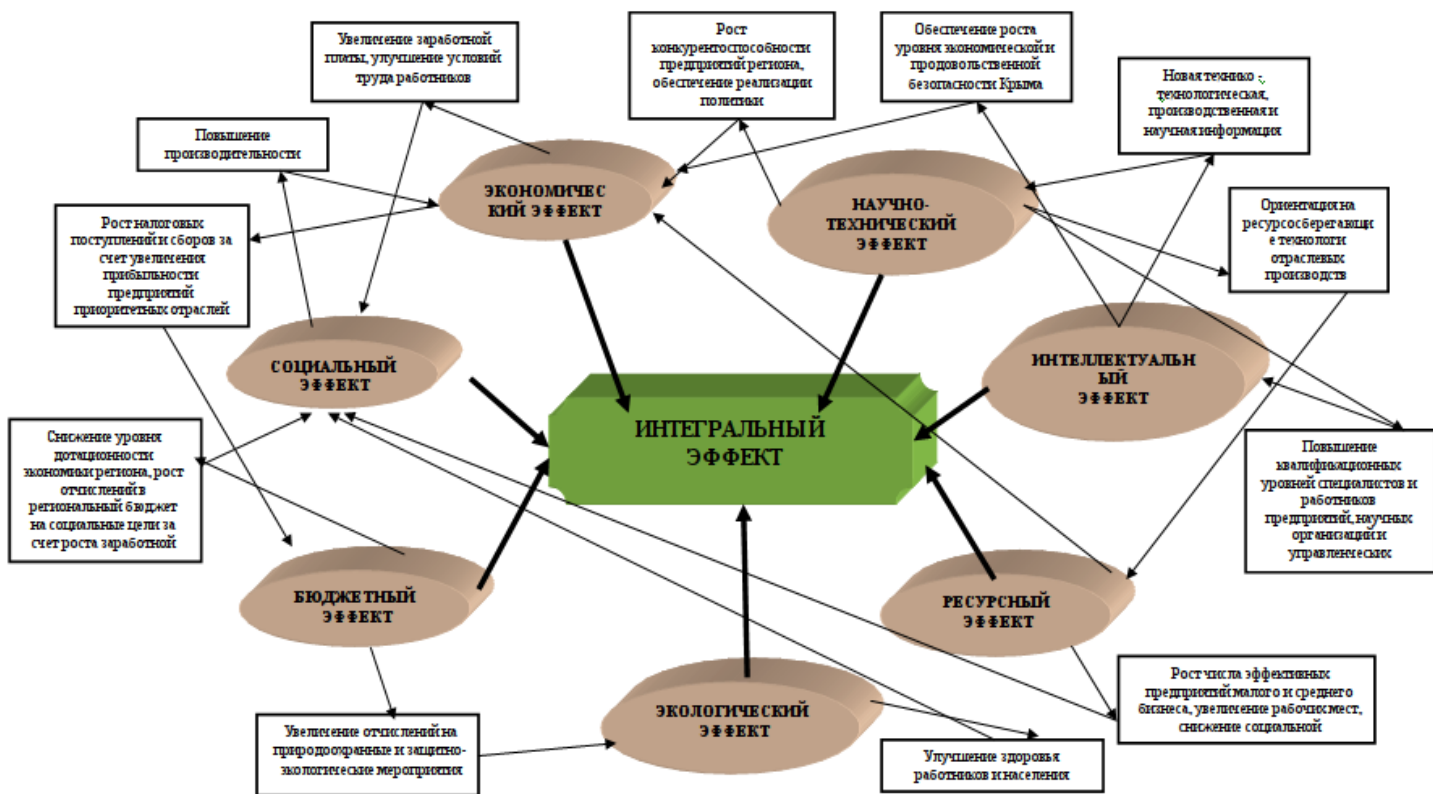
Увеличение заработной платы, улучшение условий труда работников

Рост конкурентоспособности предприятий региона, обеспечение реализации политики

Обеспечение роста уровня экономической и продовольственной безопасности Крыма

Новая техника -, технологическая, производственная и научная информация

Повышение производительности

ЭКОНОМИЧЕСКИЙ ЭФФЕКТ

НАУЧНО-ТЕХНИЧЕСКИЙ ЭФФЕКТ

Рост налоговых поступлений и сборов за счет увеличения прибыльности предприятий приоритетных отраслей

Ориентация на ресурсосберегающие технологи отраслевых производств

СОЦИАЛЬНЫЙ ЭФФЕКТ

ИНТЕЛЛЕКТУАЛЬНЫЙ ЭФФЕКТ

ИНТЕГРАЛЬНЫЙ ЭФФЕКТ

Снижение уровня дотационности экономики региона, рост отчислений в региональный бюджет на социальные цели за счет роста заработной

Повышение квалификационных уровней специалистов и работников предприятий, научных организаций и управленческих

БЮДЖЕТНЫЙ ЭФФЕКТ

РЕСУРСНЫЙ ЭФФЕКТ

ЭКОЛОГИЧЕСКИЙ ЭФФЕКТ

Рост числа эффективных предприятий малого и среднего бизнеса, увеличение рабочих мест, снижение социальной

Увеличение отчислений на природоохранные и защитно-экологические мероприятия

Улучшение здоровья работников и населения